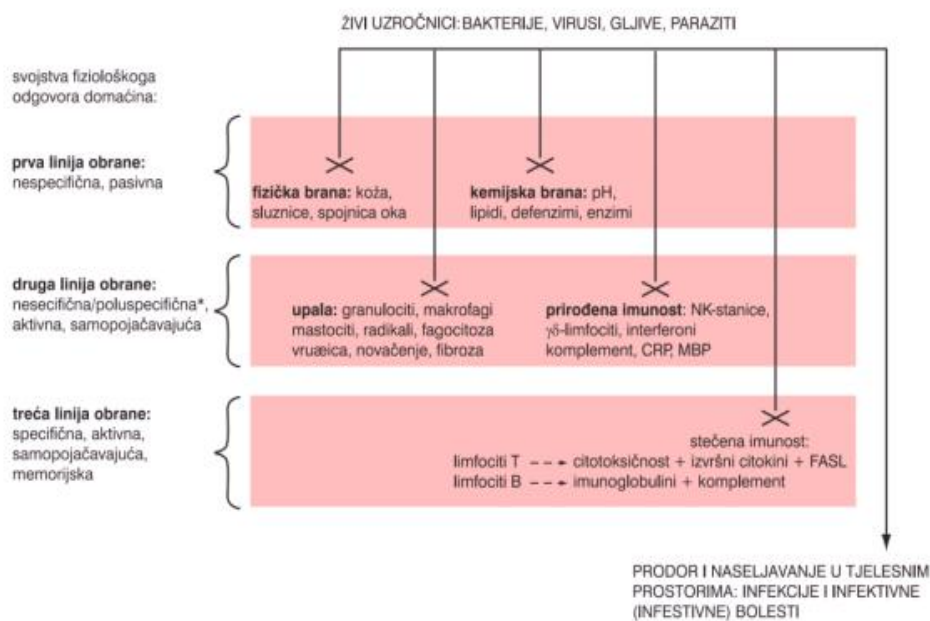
ŽIVI UZROČNICI: BAKTERIJE, VIRUSI, GLJIVE, PARAZITI

svojstva fiziološkoga odgovora domaćina:

prva linija obrane: nespecifična, pasivna

fizička brana: koža, sluznice, spojnica oka

kemijska brana: pH, lipidi, defenzimi, enzimi

druga linija obrane: nesecifična/poluspecifična*, aktivna, samopojačavajuća

upala: granulociti, makrofagi mastociti, radikali, fagocitoza vruæica, novačenje, fibroza

prirođena imunost: NK-stanice, γδ-limfociti, interferoni komplement, CRP, MBP

treća linija obrane: specifična, aktivna, samopojačavajuća, memorijska

stečena imunost:
limfociti T ---> citotoksičnost + izvršni citokini + FASL
limfociti B ---> imunoglobulini + komplement

PRODOR I NASELJAVANJE U TJELESNIM PROSTORIMA: INFEKCIJE I INFEKTIVNE (INFESTIVNE) BOLESTI